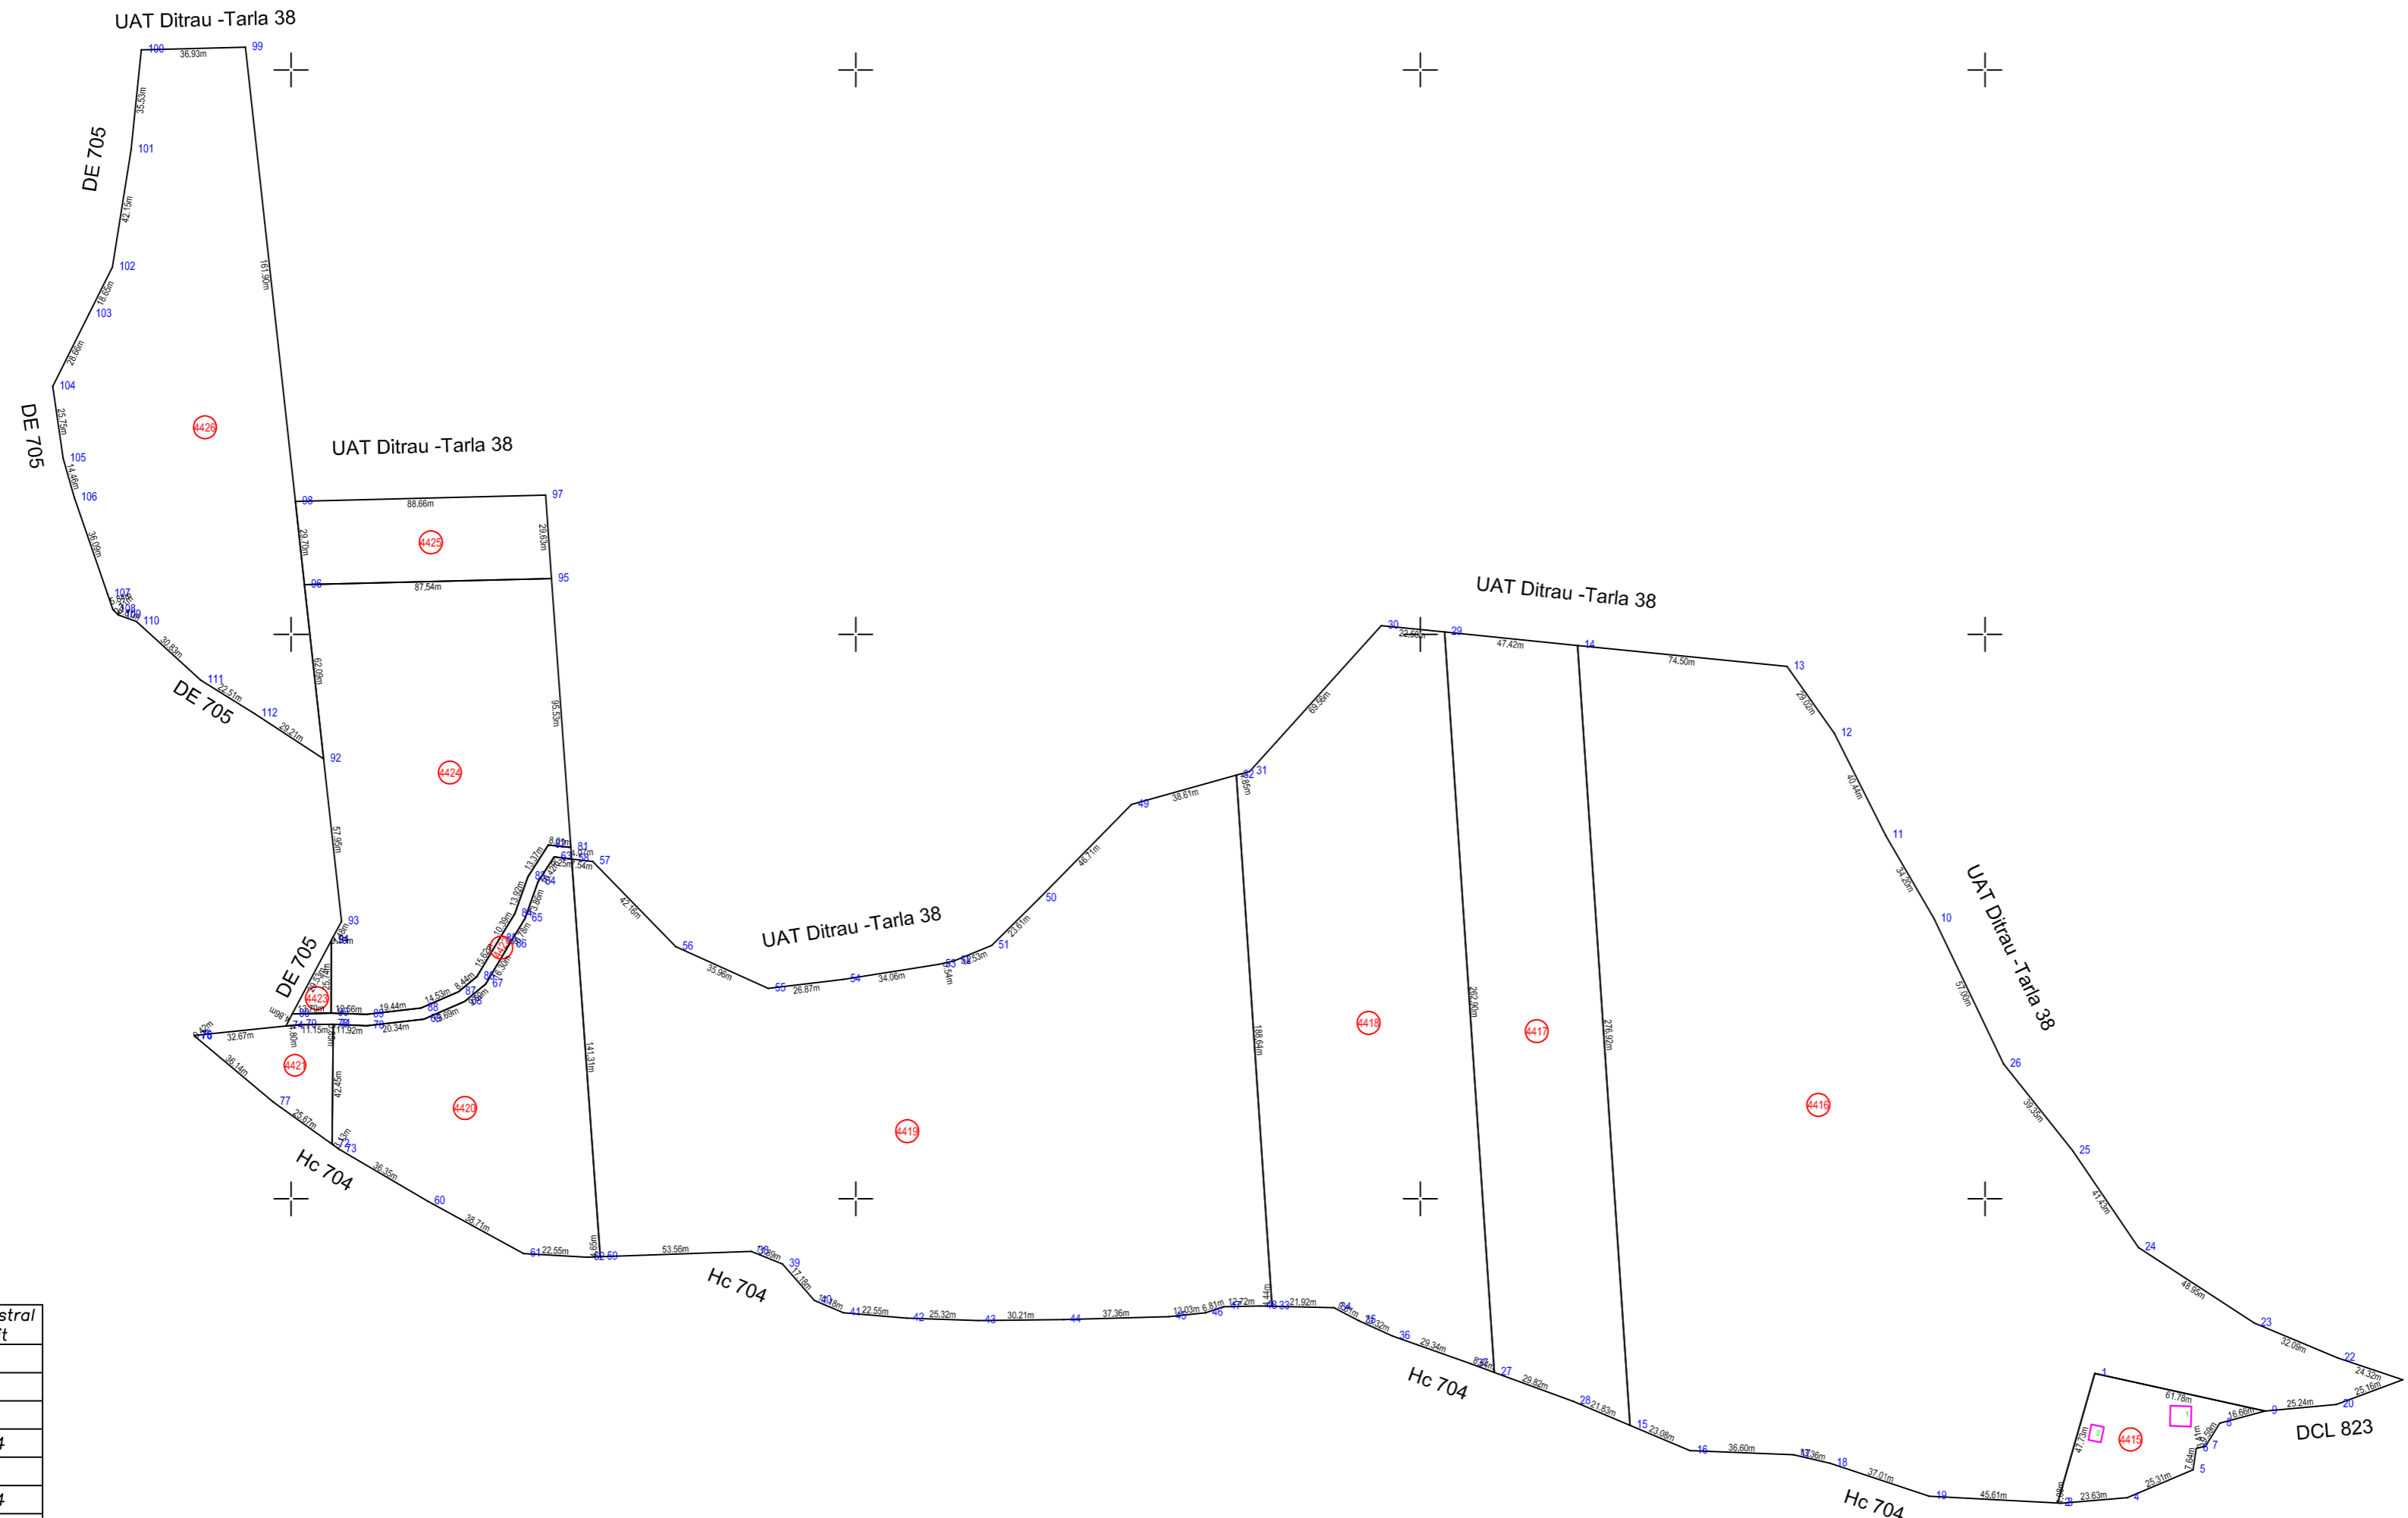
UAT Ditrau -Tarla 38
100 36,93m 99
35,53m
DE 705
101
42,15m
102
161,90m
18,65m
103
26,66m
104
DE 705
25,75m
4426
UAT Ditrau -Tarla 38
105
14,46m
106
98 88,66m 97
29,70m
4425
29,83m
36,09m
96 87,54m 95
107
108
109
110
30,83m
111
22,51m
DE 705
112
29,21m
62,09m
95,53m
92
4424
57,95m
93
DE 705
4423
4421
4420
77
25,67m
36,14m
32,67m
42,45m
73
Hc 704
36,35m
60
38,71m
61 22,55m
62 59
141,31m
53,56m
Hc 704
39
17,18m
40
41 22,55m
42 25,32m
43 30,21m
44 37,36m
45
46
47
48 33
21,92m
UAT Ditrau -Tarla 38
56
35,96m
55 26,87m
54 34,06m
53
52
51
50
23,61m
46,71m
49
38,61m
32 31
69,56m
30
29
47,42m
14
74,50m
13
UAT Ditrau -Tarla 38
29,02m
12
40,44m
11
34,29m
10
57,03m
UAT Ditrau -Tarla 38
26
39,35m
25
41,43m
24
48,95m
23
32,09m
22
24,32m
25,16m
20
DCL 823
188,64m
4418
262,90m
4417
276,92m
4416
34
35
36
29,34m
27
29,82m
28 21,83m
15 23,08m
16 36,60m
17
18 37,01m
Hc 704
Hc 704
19 45,61m
23,63m
4
25,31m
5
4415
1
61,78m
47,73m
9
25,24m
16,66m
8
7
6
57
42,16m
81
4419
stral
t
4
4